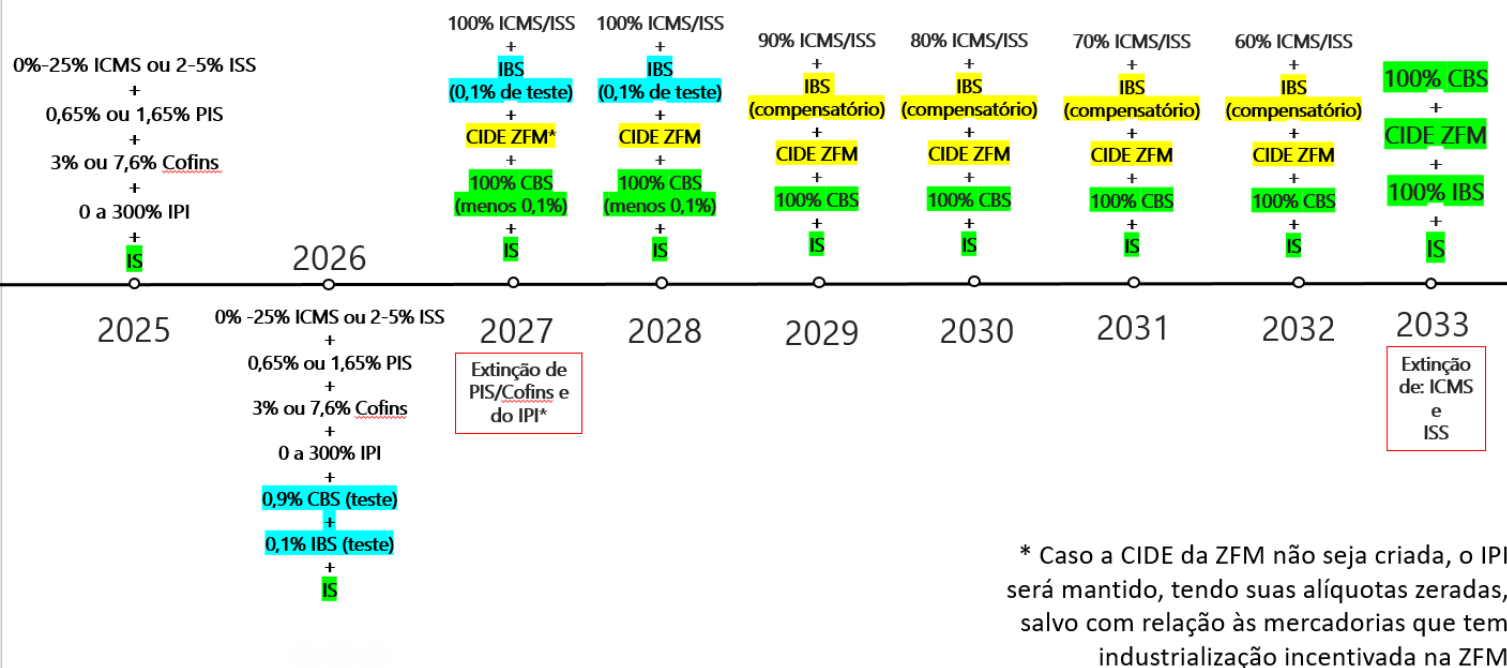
0%-25% ICMS ou 2-5% ISS
+
0,65% ou 1,65% PIS
+
3% ou 7,6% Cofins
+
0 a 300% IPI
+
IS

2025

2026

0% -25% ICMS ou 2-5% ISS
+
0,65% ou 1,65% PIS
+
3% ou 7,6% Cofins
+
0 a 300% IPI
+
0,9% CBS (teste)
+
0,1% IBS (teste)
+
IS

100% ICMS/ISS
+
IBS
(0,1% de teste)
+
CIDE ZFM*
+
100% CBS
(menos 0,1%)
+
IS

2027

Extinção de PIS/Cofins e do IPI*

100% ICMS/ISS
+
IBS
(0,1% de teste)
+
CIDE ZFM
+
100% CBS
(menos 0,1%)
+
IS

2028

90% ICMS/ISS
+
IBS
(compensatório)
+
CIDE ZFM
+
100% CBS
+
IS

2029

80% ICMS/ISS
+
IBS
(compensatório)
+
CIDE ZFM
+
100% CBS
+
IS

2030

70% ICMS/ISS
+
IBS
(compensatório)
+
CIDE ZFM
+
100% CBS
+
IS

2031

60% ICMS/ISS
+
IBS
(compensatório)
+
CIDE ZFM
+
100% CBS
+
IS

2032

100% CBS
+
CIDE ZFM
+
100% IBS
+
IS

2033

Extinção de: ICMS e ISS

* Caso a CIDE da ZFM não seja criada, o IPI será mantido, tendo suas alíquotas zeradas, salvo com relação às mercadorias que tem industrialização incentivada na ZFM